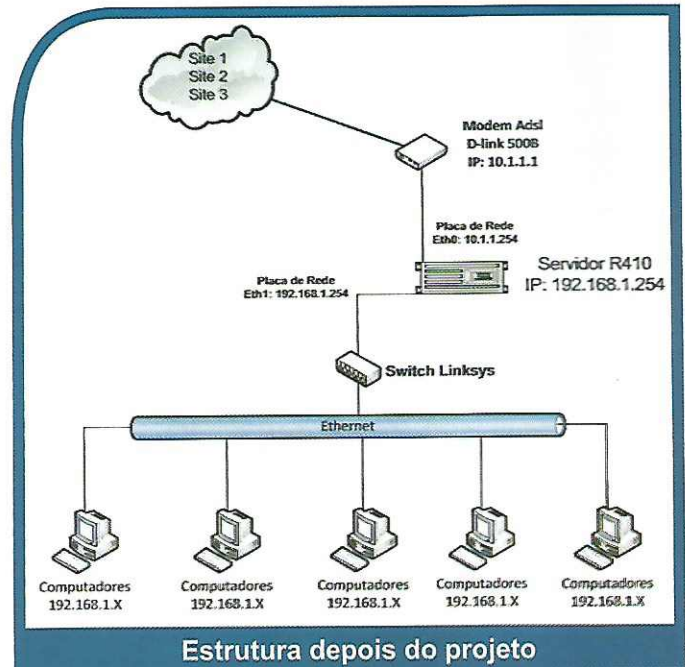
Site 1
Site 2
Site 3

Modem Adsl
D-link 500B
IP: 10.1.1.1

Placa de Rede
Eth0: 10.1.1.254

Servidor R410
IP: 192.168.1.254

Placa de Rede
Eth1: 192.168.1.254

Switch Linksys

Ethernet

Computadores
192.168.1.X

Computadores
192.168.1.X

Computadores
192.168.1.X

Computadores
192.168.1.X

Computadores
192.168.1.X

Estrutura depois do projeto